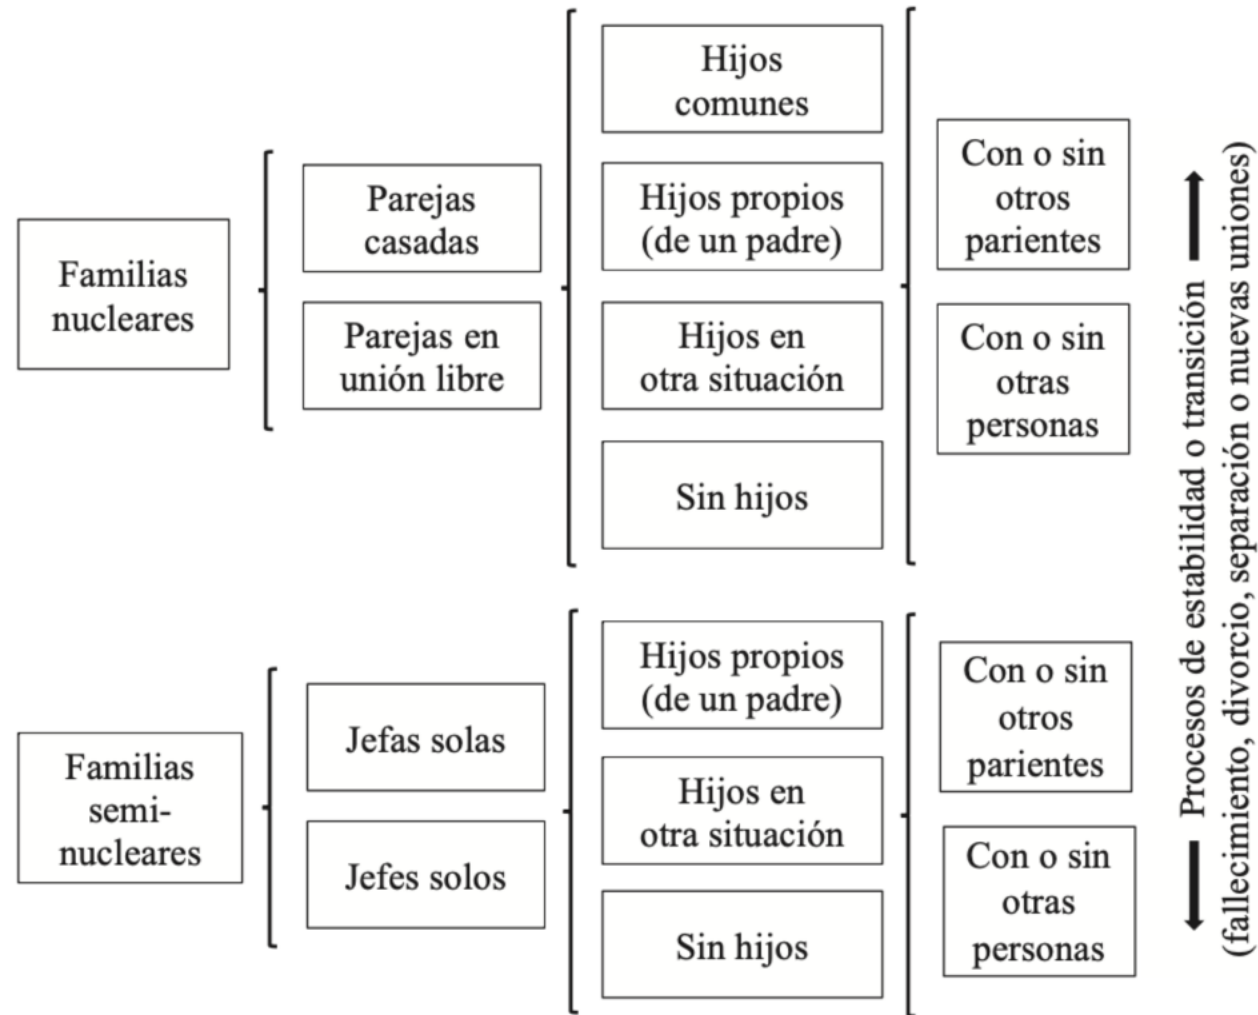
Familias nucleares

Parejas casadas

Parejas en unión libre

Hijos comunes

Hijos propios (de un padre)

Hijos en otra situación

Sin hijos

Con o sin otros parientes

Con o sin otras personas

Familias semi-nucleares

Jefas solas

Jefes solos

Hijos propios (de un padre)

Hijos en otra situación

Sin hijos

Con o sin otros parientes

Con o sin otras personas

Procesos de estabilidad o transición (fallecimiento, divorcio, separación o nuevas uniones)